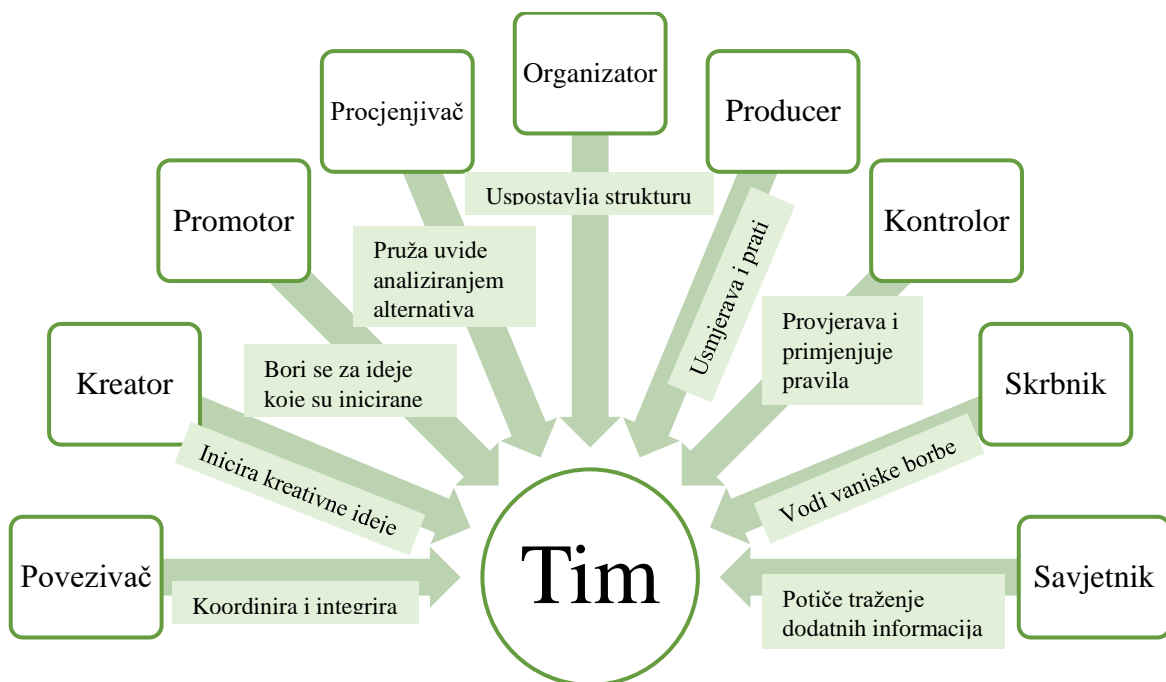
Organizator

Procjenjivač

Producer

Promotor

Uspostavlja strukturu

Kontrolor

Pruža uvide analiziranjem alternativa

Usmjerava i prati

Provjerava i primjenjuje pravila

Kreator

Bori se za ideje koje su inicirane

Skrbnik

Inicira kreativne ideje

Vodi vanjske borbe

Povezivač

Tim

Savjetnik

Koordinira i integrira

Potiče traženje dodatnih informacija